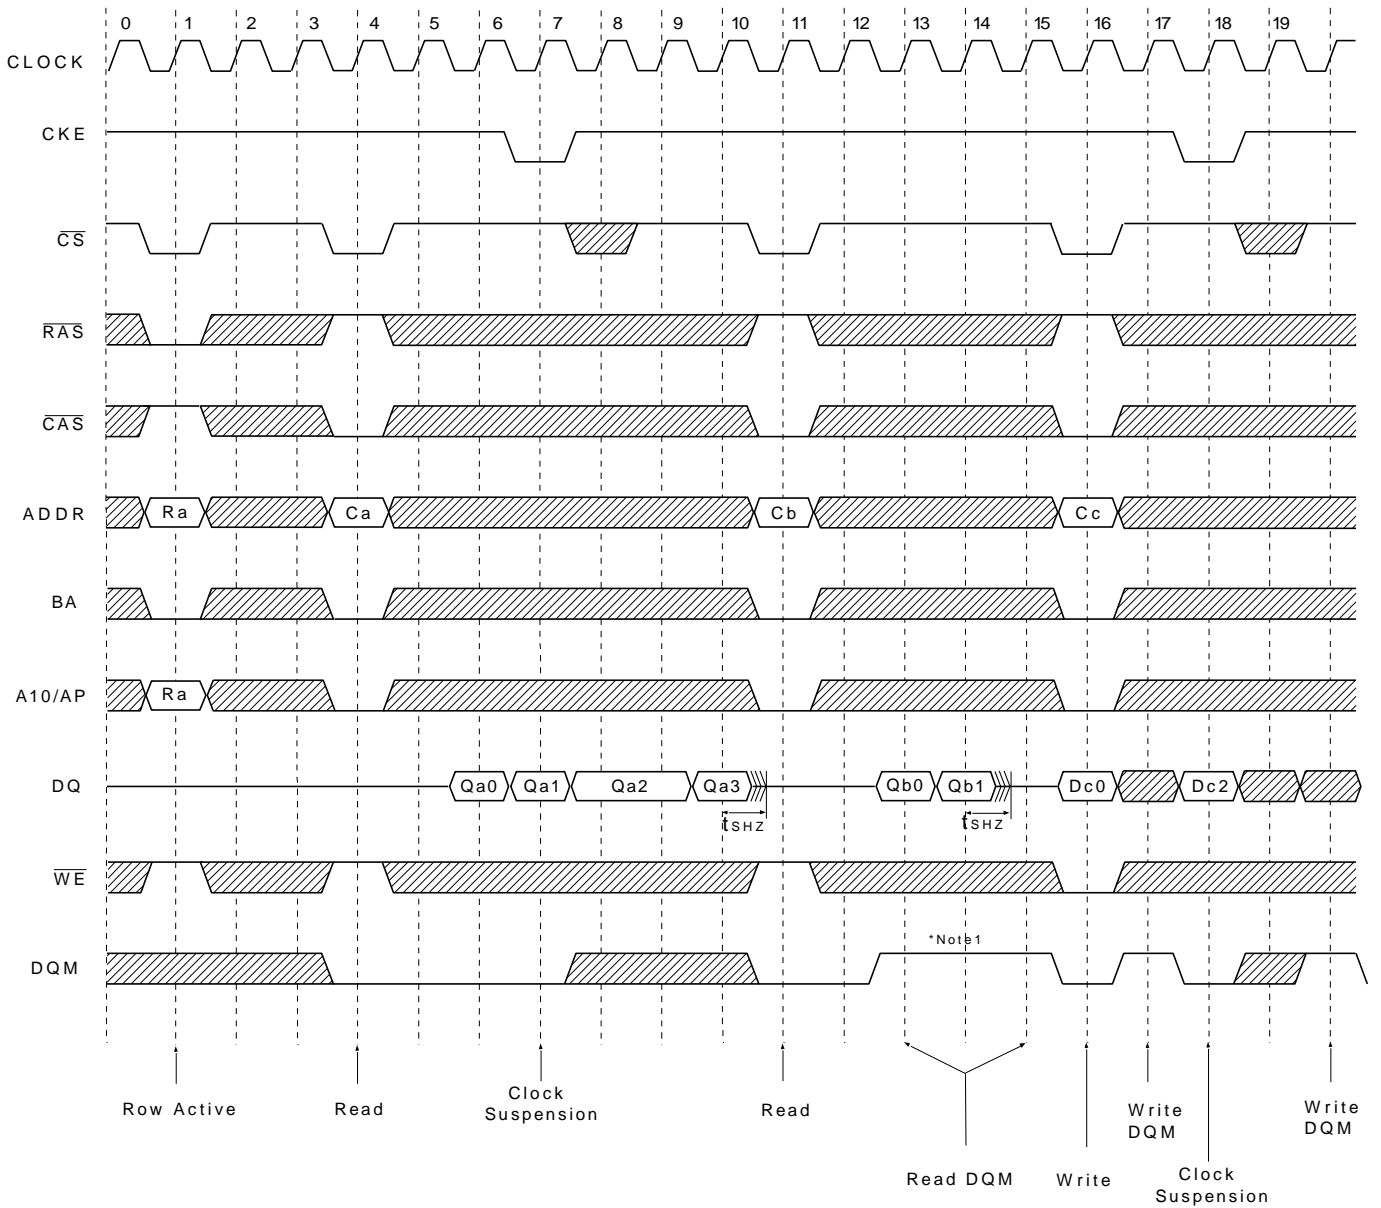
0 1 2 3 4 5 6 7 8 9 10 11 12 13 14 15 16 17 18 19

CLOCK

CKE

$\overline{CS}$

$\overline{RAS}$

$\overline{CAS}$

ADDR Ra Ca Cb Cc

BA

A10/AP Ra

DQ Qa0 Qa1 Qa2 Qa3 $t_{SHZ}$ Qb0 Qb1 $t_{SHZ}$ Dc0 Dc2

$\overline{WE}$

DQM *Note1

Row Active

Read

Clock Suspension

Read

Read DQM

Write

Write DQM

Clock Suspension

Write DQM